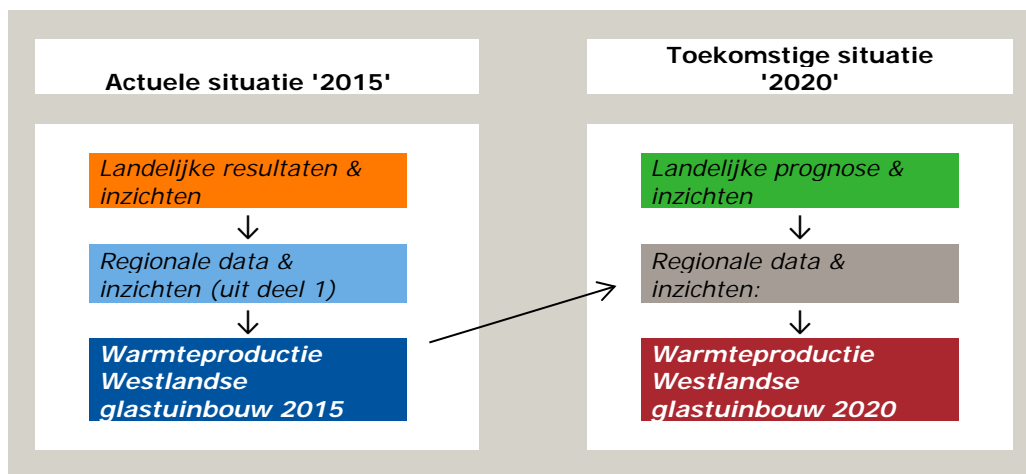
Actuele situatie '2015'

Landelijke resultaten & inzichten

Regionale data & inzichten (uit deel 1)

Warmteproductie Westlandse glastuinbouw 2015

Toekomstige situatie '2020'

Landelijke prognose & inzichten

Regionale data & inzichten:

Warmteproductie Westlandse glastuinbouw 2020